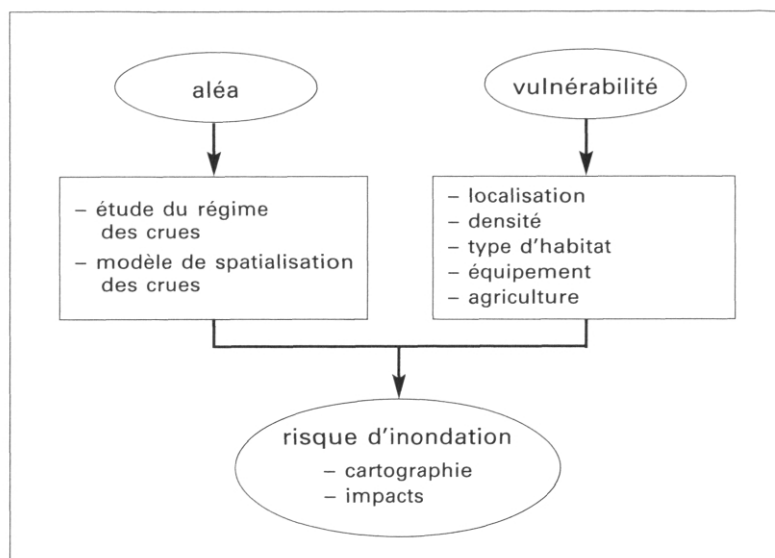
aléa

vulnérabilité

– étude du régime des crues
– modèle de spatialisation des crues

– localisation
– densité
– type d'habitat
– équipement
– agriculture

risque d'inondation
– cartographie
– impacts